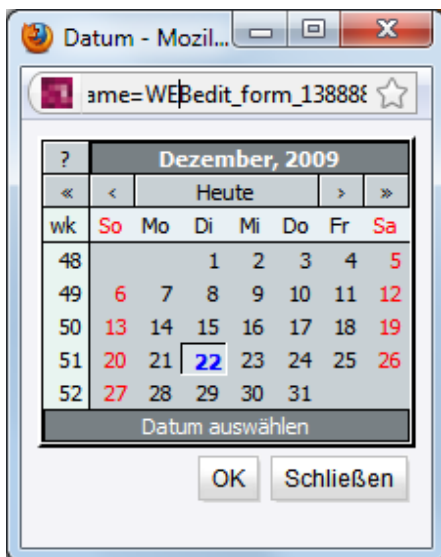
Datum - Mozil...

ame=WEBedit_form_138888

| ? | Dezember, 2009 | | | | | | |
|---|---|---|---|---|---|---|---|
| « | ‹ | Heute | | | | › | » |
| wk | So | Mo | Di | Mi | Do | Fr | Sa |
| 48 | | | 1 | 2 | 3 | 4 | 5 |
| 49 | 6 | 7 | 8 | 9 | 10 | 11 | 12 |
| 50 | 13 | 14 | 15 | 16 | 17 | 18 | 19 |
| 51 | 20 | 21 | 22 | 23 | 24 | 25 | 26 |
| 52 | 27 | 28 | 29 | 30 | 31 | | |

Datum auswählen

OK
Schließen